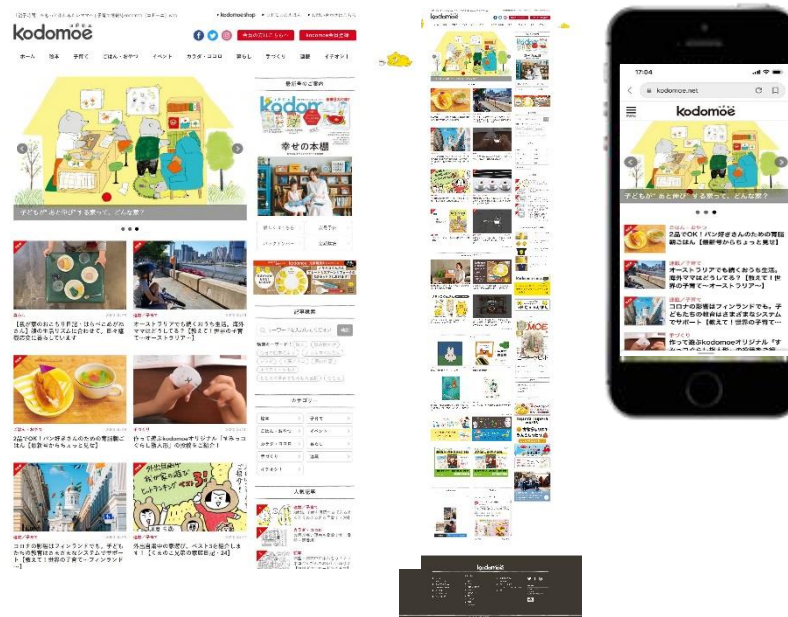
kodomoe

ホーム　絵本　子育て　ごはん・おやつ　イベント　カラダ・ココロ　暮らし　手づくり　連載　イチオシ

子どもが"あと伸び"する家って、どんな家？

幸せの本棚

記事検索

カテゴリ

人気記事

2品でOK！パン好きさんのための育脳朝ごはん【皆藤ゆかりちゃんと見る】

オーストラリアでも続くおうち生活。海外ママはどうしてる？【教えて！世界の子育て～オーストラリア～】

コロナの影響はフィンランドでも。子どもたちの教育はさまざまなシステムでサポート【教えて！世界の子育て～フィンランド～】

作って遊ぶkodomoeオリジナル「すみっコぐらし飛ばし」の作り方をご紹介！

kodomoe

17:04

kodomoe.net

kodomoe

子どもが"あと伸び"する家って、どんな家？

2品でOK！パン好きさんのための育脳朝ごはん【皆藤ゆかりちゃんと見る】

オーストラリアでも続くおうち生活。海外ママはどうしてる？【教えて！世界の子育て～オーストラリア～】

コロナの影響はフィンランドでも。子どもたちの教育はさまざまなシステムでサポート【教えて！世界の子育て～

作って遊ぶkodomoeオリジナル「す